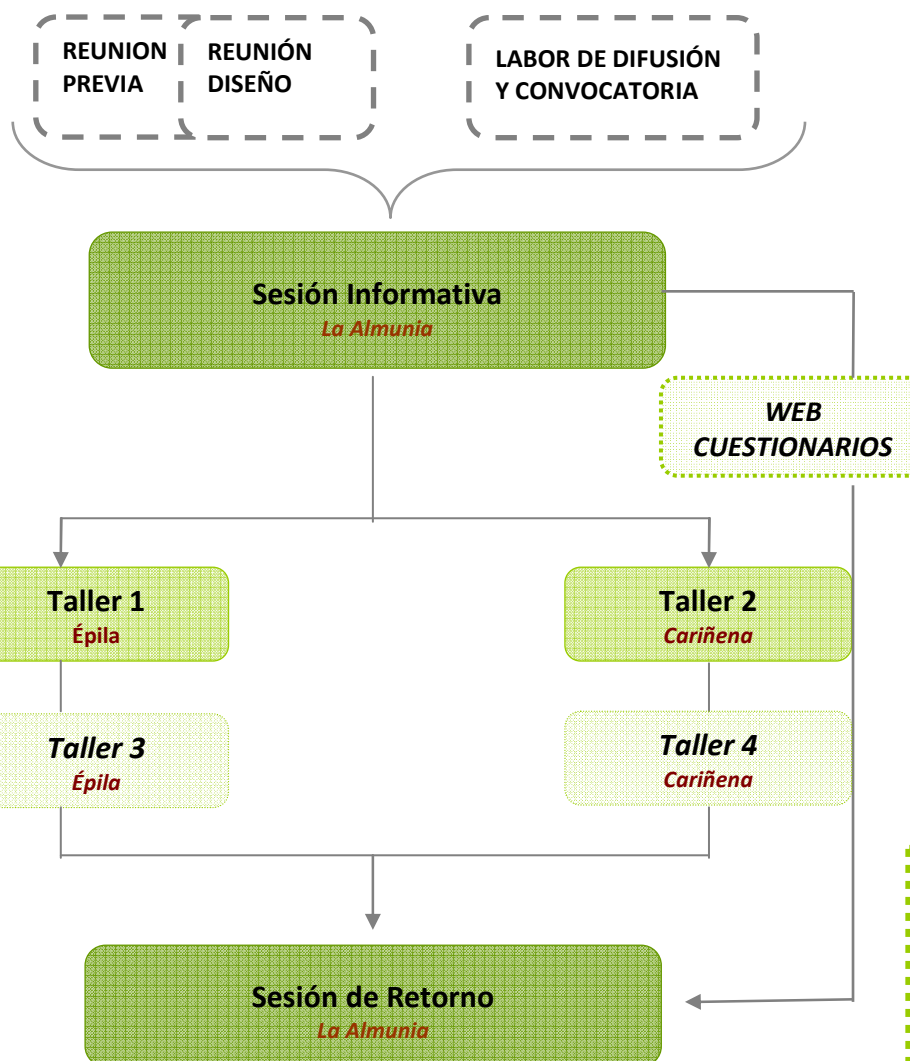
REUNION PREVIA

REUNIÓN DISEÑO

LABOR DE DIFUSIÓN Y CONVOCATORIA

Sesión Informativa
La Almunia

WEB CUESTIONARIOS

Taller 1
Épila

Taller 2
Cariñena

Taller 3
Épila

Taller 4
Cariñena

Sesión de Retorno
La Almunia